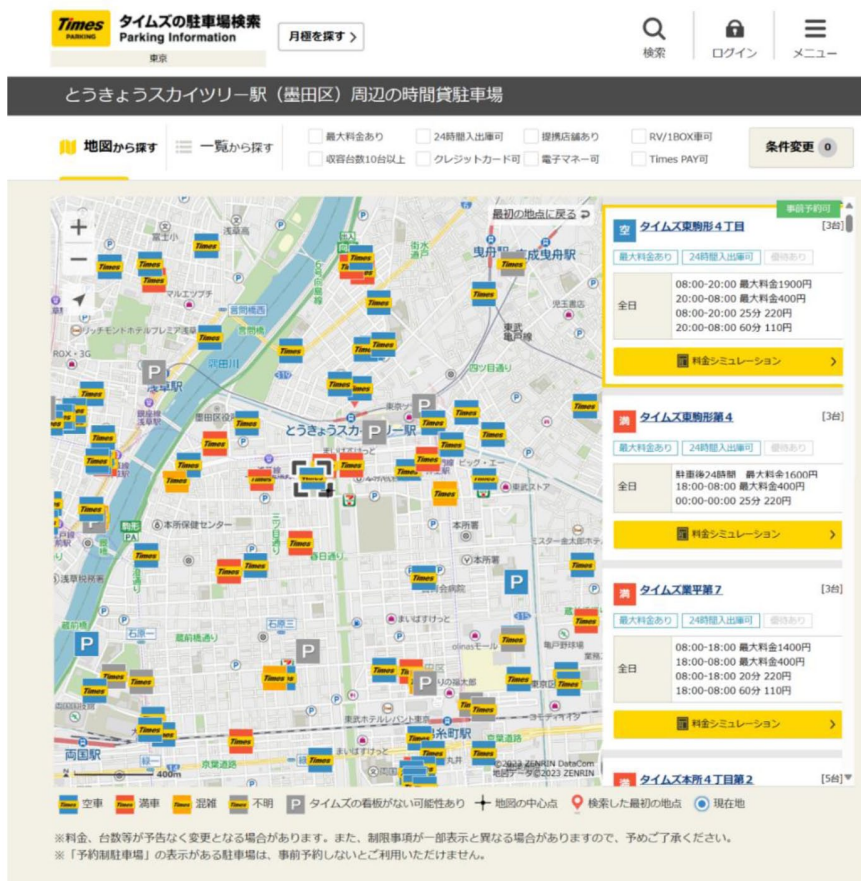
Times PARKING タイムズの駐車場検索 Parking Information 東京

月極を探す >

検索 ログイン メニュー

とうきょうスカイツリー駅（墨田区）周辺の時間貸駐車場

地図から探す 一覧から探す

最大料金あり 24時間入出庫可 提携店舗あり RV/1BOX車可
収容台数10台以上 クレジットカード可 電子マネー可 Times PAY可

条件変更 0

最初の地点に戻る

とうきょうスカイツリー駅

浅草駅 両国駅 錦糸町駅 曳舟駅 京成曳舟駅

400m

©2023 ZENRIN DataCom
地図データ©2023 ZENRIN

事前予約可

空 タイムズ東駒形４丁目 [3台]
最大料金あり 24時間入出庫可 優待あり
全日
08:00-20:00 最大料金1900円
20:00-08:00 最大料金400円
08:00-20:00 25分 220円
20:00-08:00 60分 110円
料金シミュレーション >

満 タイムズ東駒形第４ [3台]
最大料金あり 24時間入出庫可 優待あり
全日
駐車後24時間 最大料金1600円
18:00-08:00 最大料金400円
00:00-00:00 25分 220円
料金シミュレーション >

満 タイムズ業平第７ [3台]
最大料金あり 24時間入出庫可 優待あり
全日
08:00-18:00 最大料金1400円
18:00-08:00 最大料金400円
08:00-18:00 20分 220円
18:00-08:00 60分 110円
料金シミュレーション >

満 タイムズ本所４丁目第２ [5台]

空車 満車 混雑 不明 P タイムズの看板がない可能性あり 地図の中心点 検索した最初の地点 現在地

※料金、台数等が予告なく変更となる場合があります。また、制限事項が一部表示と異なる場合がありますので、予めご了承ください。
※「予約制駐車場」の表示がある駐車場は、事前予約しないとご利用いただけません。